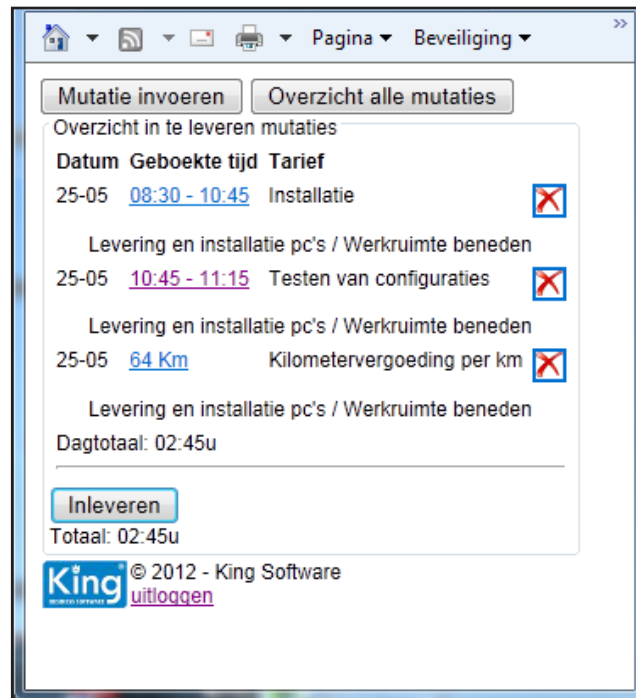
Pagina ▾ Beveiliging ▾

Mutatie invoeren | Overzicht alle mutaties

Overzicht in te leveren mutaties

| Datum | Geboekte tijd | Tarief |
|---|---|---|
| 25-05 | 08:30 - 10:45 | Installatie |

Levering en installatie pc's / Werkruimte beneden

| | | |
|---|---|---|
| 25-05 | 10:45 - 11:15 | Testen van configuraties |

Levering en installatie pc's / Werkruimte beneden

| | | |
|---|---|---|
| 25-05 | 64 Km | Kilometervergoeding per km |

Levering en installatie pc's / Werkruimte beneden

Dagtotaal: 02:45u

Inleveren

Totaal: 02:45u

King © 2012 - King Software
uitloggen